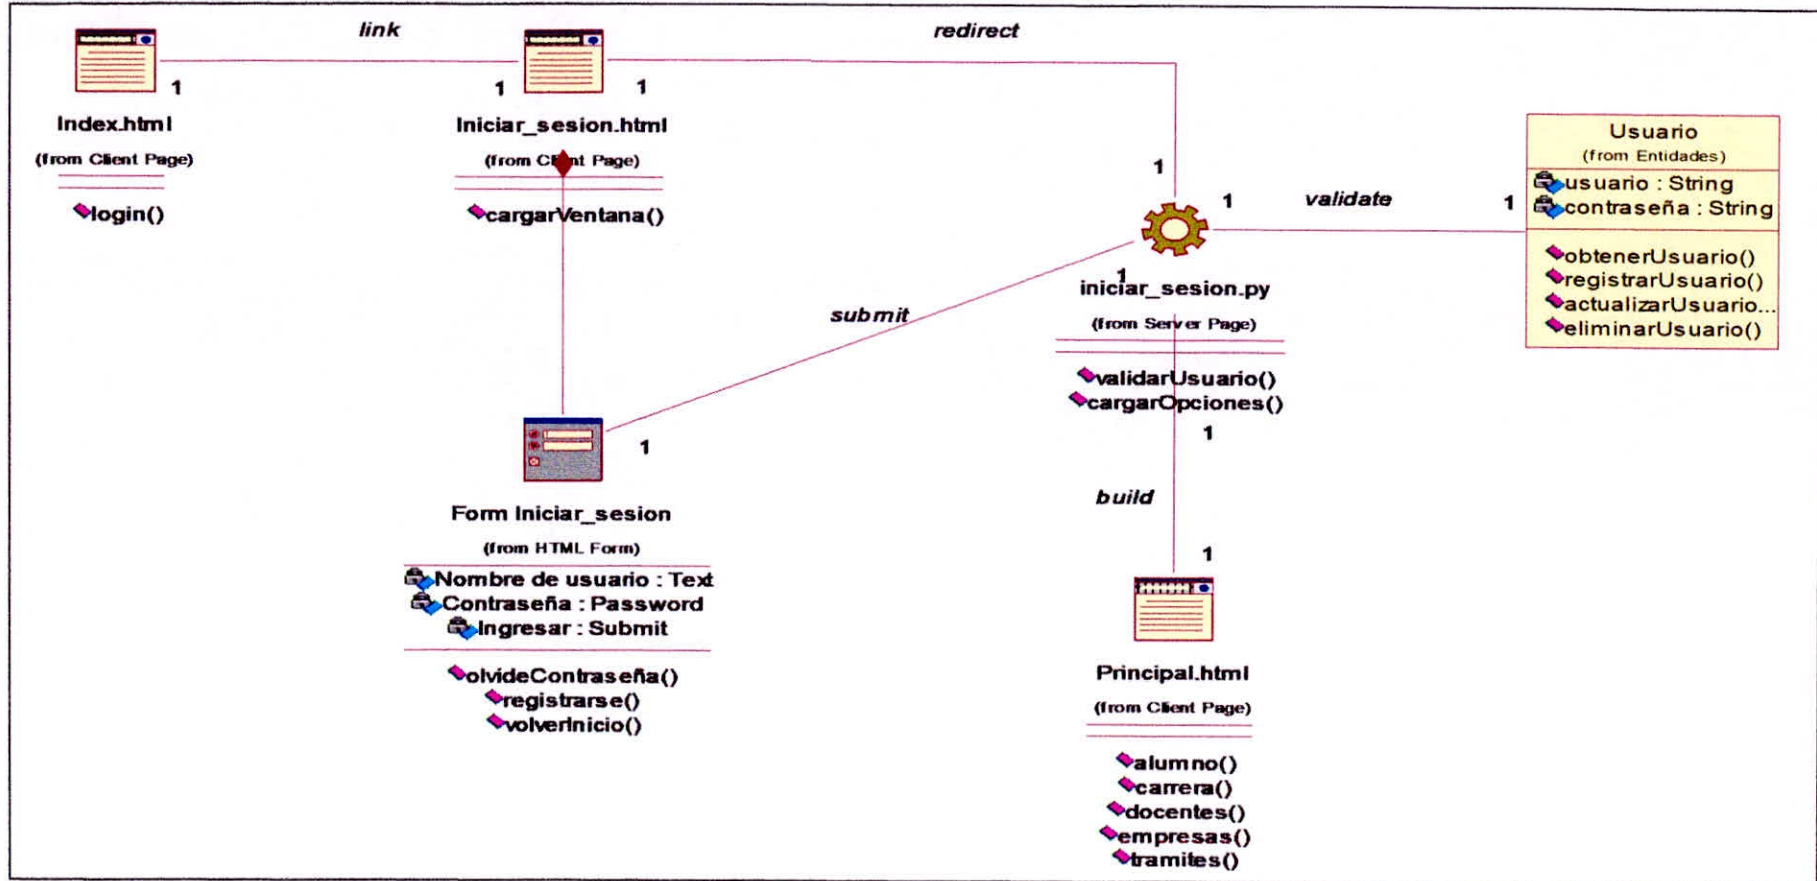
link

redirect

1

1

1

Index.html
(from Client Page)

login()

Iniciar_sesion.html
(from Client Page)

cargarVentana()

1

1

validate

1

Usuario
(from Entidades)
usuario : String
contraseña : String

obtenerUsuario()
registrarUsuario()
actualizarUsuario...
eliminarUsuario()

submit

1

iniciar_sesion.py
(from Server Page)

validarUsuario()
cargarOpciones()

1

1

Form Iniciar_sesion
(from HTML Form)
Nombre de usuario : Text
Contraseña : Password
Ingresar : Submit

olvideContraseña()
registrarse()
volverInicio()

build

1

Principal.html
(from Client Page)

alumno()
carrera()
docentes()
empresas()
tramites()